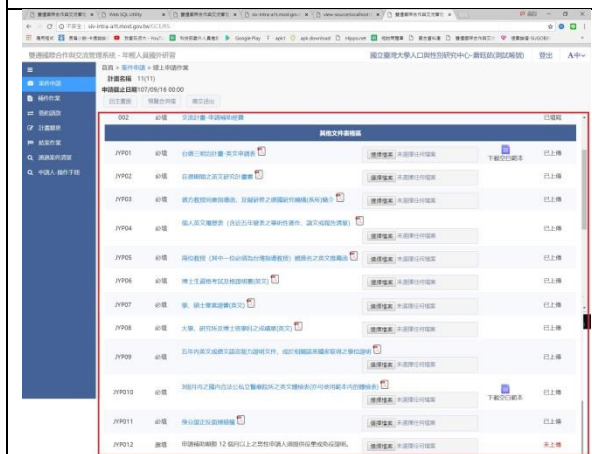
雙邊國際合作與交流管理系統 - 年輕人員國外研習

國立臺灣大學人口與性別研究中心-蕭旺(測試帳號) 登出 A中

首頁 > 案件申請 > 線上申請作業

計畫名稱 11(11)

申請截止日期107/09/16 00:00

回主畫面 預覽合併檔 傳送送出

案件申請
稿件作業
核准資訊
計畫資料
結案作業
Q 通過案件查詢
Q 申請人-操作手冊

| | | | | |
|---|---|---|---|---|
| 002 | 必填 | 交流計畫-申請補助經費 | | 已填寫 |

其他文件表格區

| | | | | | |
|---|---|---|---|---|---|
| JYP01 | 必填 | 台灣三期計畫-英文申請表 | 選擇檔案 未選擇任何檔案 | 下載空白範本 | 已上傳 |
| JYP02 | 必填 | 在德補助計畫之英文研究計畫書 | 選擇檔案 未選擇任何檔案 | | 已上傳 |
| JYP03 | 必填 | 國內推薦何者保證書，及擬研究之德國研究機構(系所)簡介 | 選擇檔案 未選擇任何檔案 | | 已上傳 |
| JYP04 | 必填 | 個人英文履歷表（含近五年發表之學術性著作，論文或報告清單） | 選擇檔案 未選擇任何檔案 | | 已上傳 |
| JYP05 | 必填 | 兩位教授（其中一位必須為指導教授）親簽名之英文推薦函 | 選擇檔案 未選擇任何檔案 | | 已上傳 |
| JYP06 | 必填 | 博士生資格考試及格證明書(英文) | 選擇檔案 未選擇任何檔案 | | 已上傳 |
| JYP07 | 必填 | 學、碩士畢業證書(英文) | 選擇檔案 未選擇任何檔案 | | 已上傳 |
| JYP08 | 必填 | 大學、研究所及博士班歷年之成績單(英文) | 選擇檔案 未選擇任何檔案 | | 已上傳 |
| JYP09 | 必填 | 五年內英文或德文語言能力證明文件，或語言國家級認可之單位證明 | 選擇檔案 未選擇任何檔案 | | 已上傳 |
| JYP010 | 必填 | 3個月內之國內合法公私立醫療院所之英文體檢表(亦可使用範本內的體檢表) | 選擇檔案 未選擇任何檔案 | 下載空白範本 | 已上傳 |
| JYP011 | 必填 | 身分證正反面掃描檔 | 選擇檔案 未選擇任何檔案 | | 已上傳 |
| JYP012 | 選填 | 申請補助兩期 12 個月以上之具他申請人須提供受學或免役證明。 | 選擇檔案 未選擇任何檔案 | | 未上傳 |